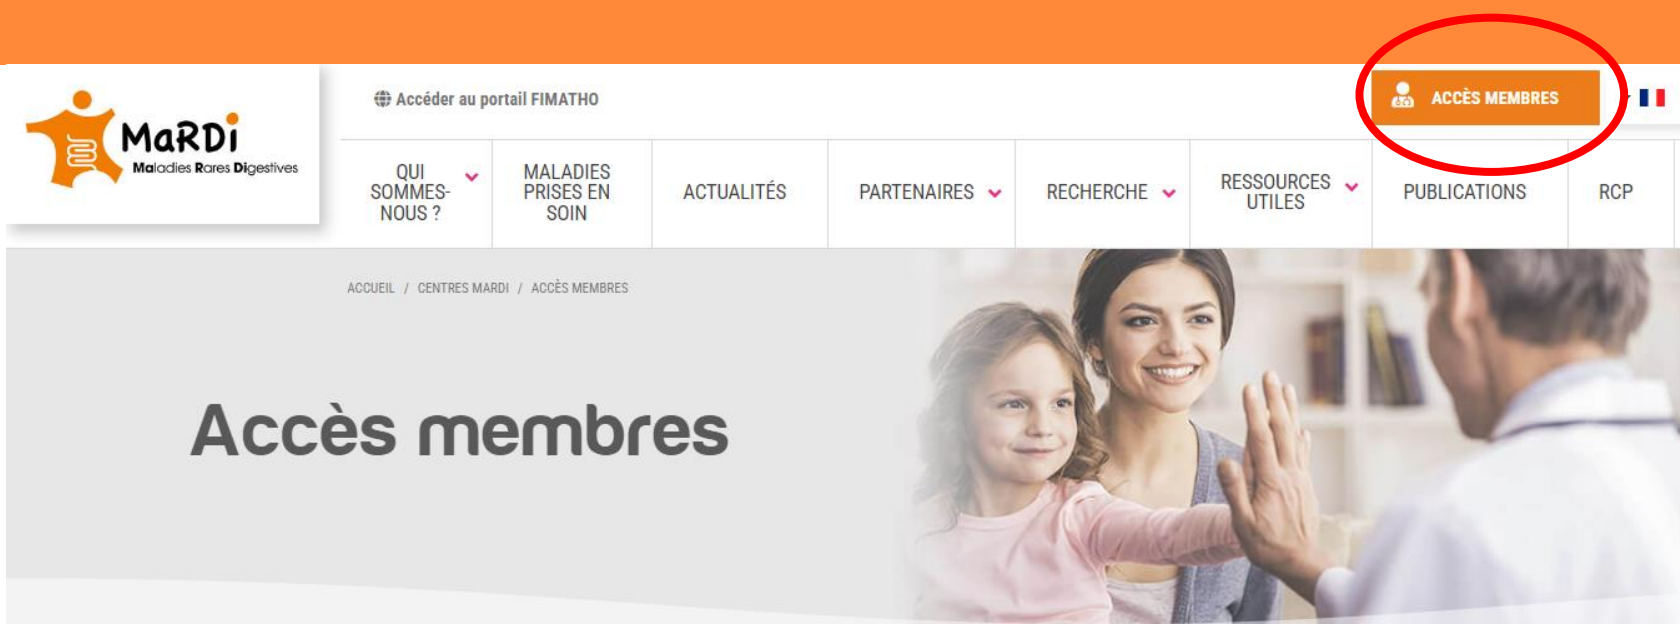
MaRDi
Maladies Rares Digestives

Accéder au portail FIMATHO

ACCÈS MEMBRES

QUI SOMMES-NOUS ?
MALADIES PRISES EN SOIN
ACTUALITÉS
PARTENAIRES
RECHERCHE
RESSOURCES UTILES
PUBLICATIONS
RCP

ACCUEIL / CENTRES MARDI / ACCÈS MEMBRES

Accès membres